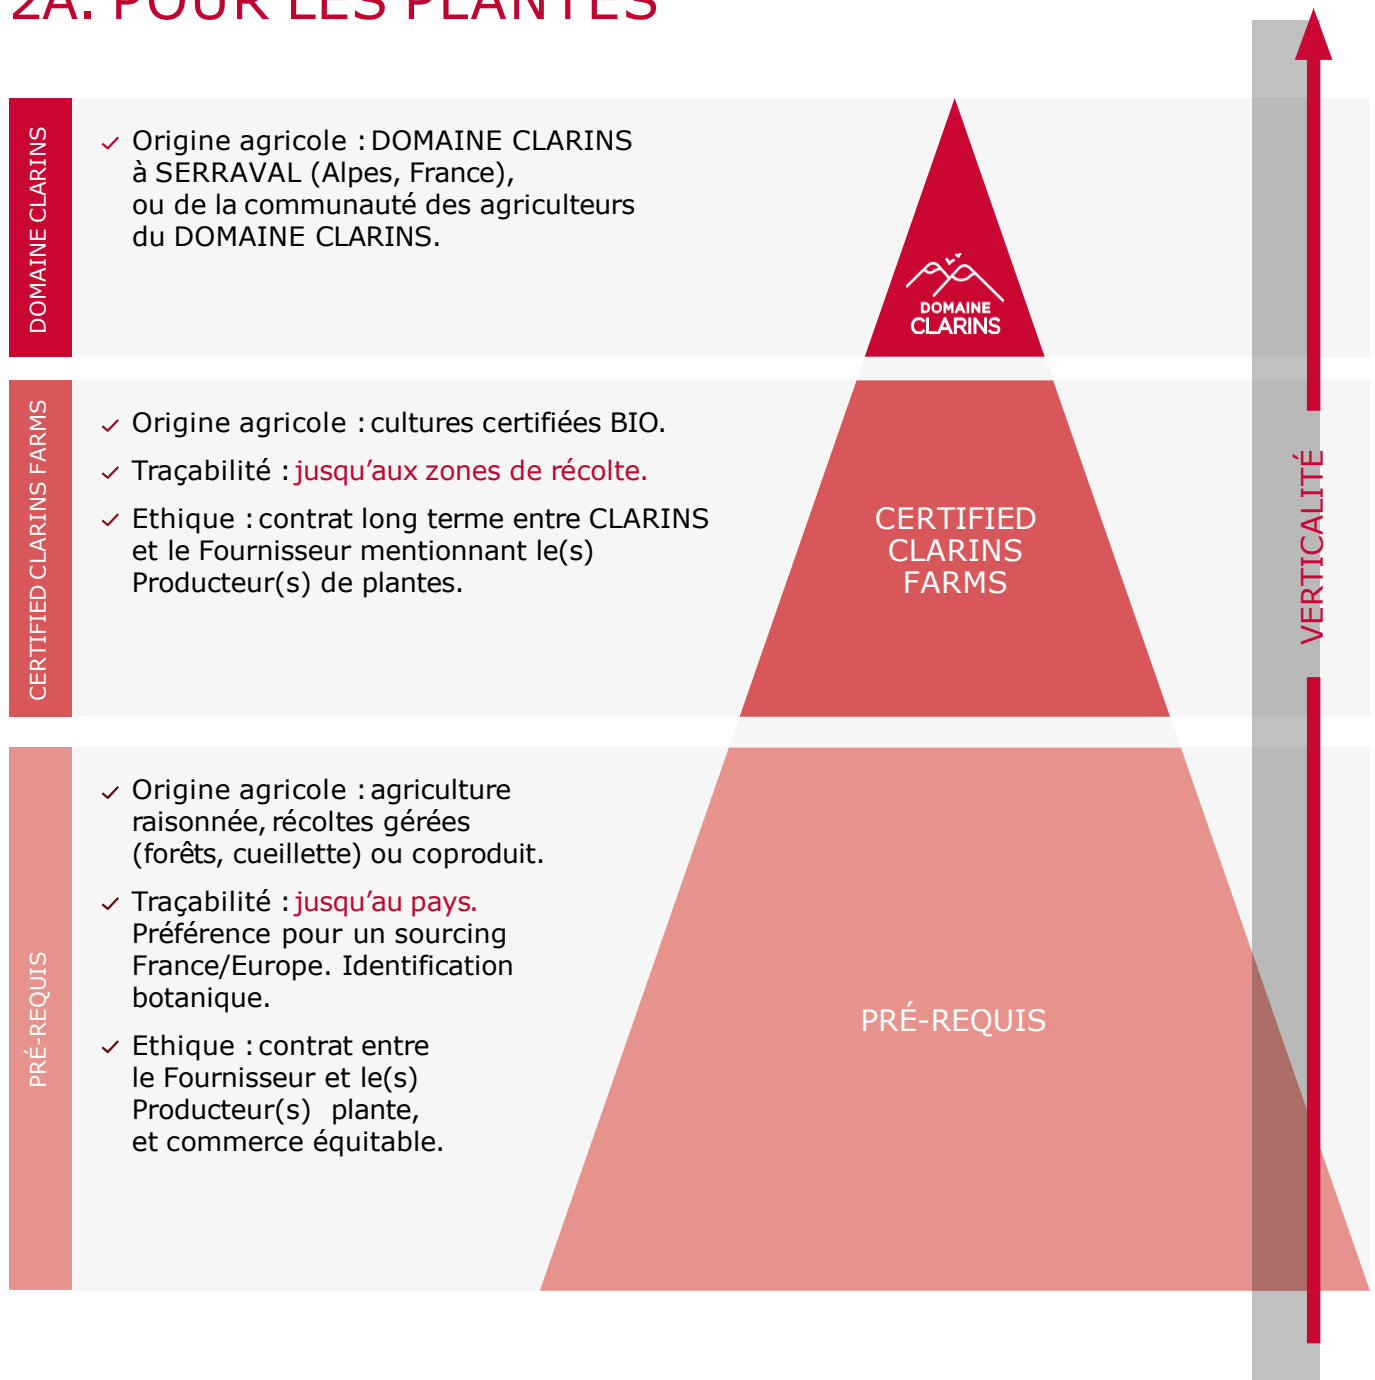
2A. POUR LES PLANTES

DOMAINE CLARINS

✓ Origine agricole : DOMAINE CLARINS à SERRAVAL (Alpes, France), ou de la communauté des agriculteurs du DOMAINE CLARINS.

DOMAINE CLARINS

CERTIFIED CLARINS FARMS

✓ Origine agricole : cultures certifiées BIO.

✓ Traçabilité : jusqu'aux zones de récolte.

✓ Ethique : contrat long terme entre CLARINS et le Fournisseur mentionnant le(s) Producteur(s) de plantes.

CERTIFIED CLARINS FARMS

PRÉ-REQUIS

✓ Origine agricole : agriculture raisonnée, récoltes gérées (forêts, cueillette) ou coproduit.

✓ Traçabilité : jusqu'au pays. Préférence pour un sourcing France/Europe. Identification botanique.

✓ Ethique : contrat entre le Fournisseur et le(s) Producteur(s) plante, et commerce équitable.

PRÉ-REQUIS

VERTICALITÉ